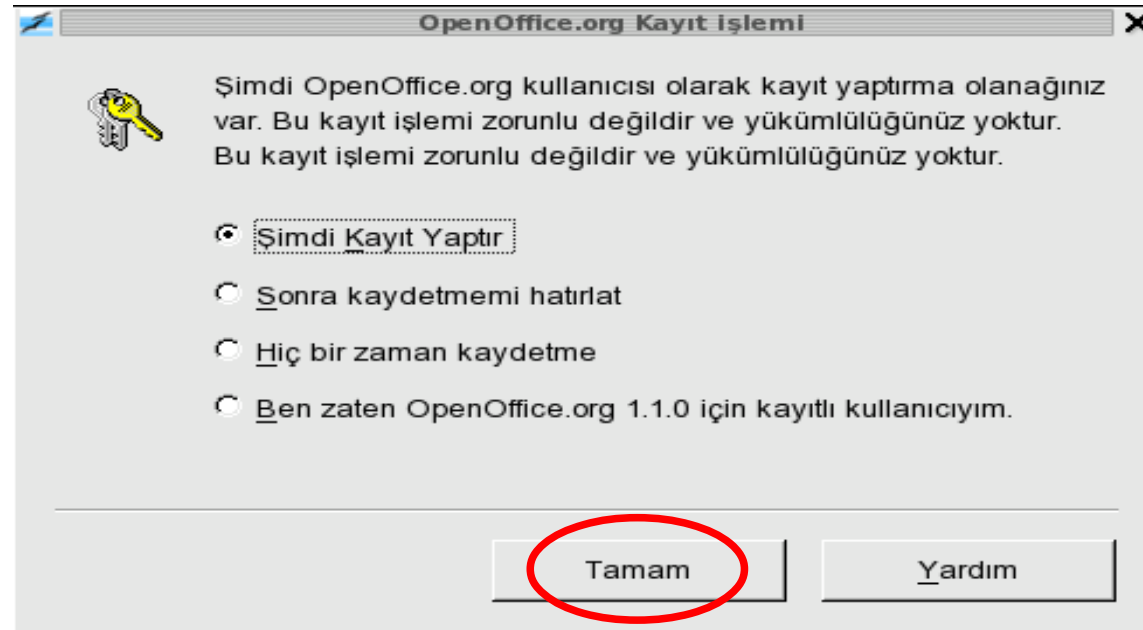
OpenOffice.org Kayıt işlemi

Şimdi OpenOffice.org kullanıcısı olarak kayıt yaptırma olanağınız var. Bu kayıt işlemi zorunlu değildir ve yükümlülüğünüz yoktur. Bu kayıt işlemi zorunlu değildir ve yükümlülüğünüz yoktur.

Şimdi Kayıt Yaptır

Sonra kaydetmemi hatırlat

Hiç bir zaman kaydetme

Ben zaten OpenOffice.org 1.1.0 için kayıtlı kullanıcıyım.

Tamam

Yardım